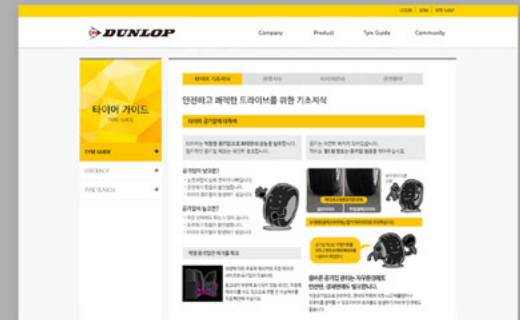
LOGIN | JOIN | SITE MAP

DUNLOP

Company
Product
Tyre Guide
Community

타이어 가이드
TYRE GUIDE

TYRE GUIDE
EFFICIENCY
TYRE SENSOR

타이어 기초지식

안전하고 쾌적한 드라이브를 위한 기초지식

타이어 공기압에 대하여

공기압이 낮으면?

공기압이 높으면?

적정 공기압은 제 각각 체크

올바른 공기압 관리는 자동차에도 안전한, 경제운행이 필요합니다.

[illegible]